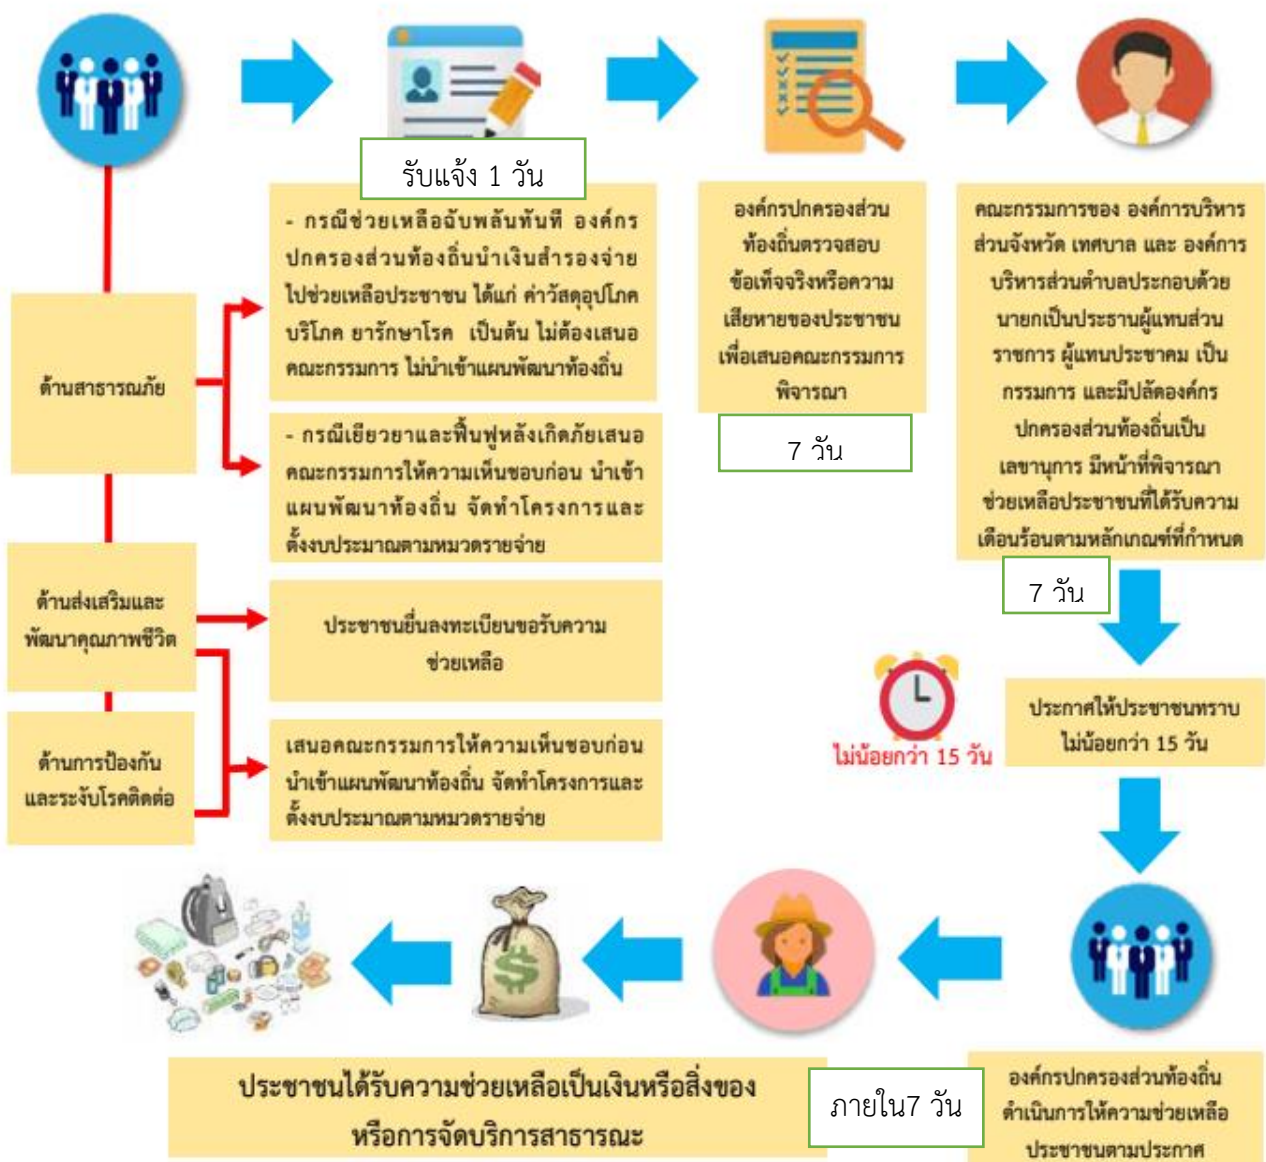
รับแจ้ง 1 วัน

- กรณีช่วยเหลือฉับพลันทันที องค์กรปกครองส่วนท้องถิ่นนำเงินสำรองจ่ายไปช่วยเหลือประชาชน ได้แก่ ค่าวัสดุอุปโภคบริโภค ยารักษาโรค เป็นต้น ไม่ต้องเสนอคณะกรรมการ ไม่นำเข้าแผนพัฒนาท้องถิ่น

องค์กรปกครองส่วนท้องถิ่นตรวจสอบข้อเท็จจริงหรือความเสียหายของประชาชน เพื่อเสนอคณะกรรมการพิจารณา

7 วัน

คณะกรรมการของ องค์การบริหารส่วนจังหวัด เทศบาล และ องค์การบริหารส่วนตำบลประกอบด้วย นายกเป็นประธานผู้แทนส่วนราชการ ผู้แทนประชาคม เป็นกรรมการ และมีปลัดองค์กรปกครองส่วนท้องถิ่นเป็นเลขานุการ มีหน้าที่พิจารณาช่วยเหลือประชาชนที่ได้รับความเดือนร้อนตามหลักเกณฑ์ที่กำหนด

7 วัน

ด้านสาธารณภัย

- กรณีเยียวยาและฟื้นฟูหลังเกิดภัยเสนอคณะกรรมการให้ความเห็นชอบก่อน นำเข้าแผนพัฒนาท้องถิ่น จัดทำโครงการและตั้งงบประมาณตามหมวดรายจ่าย

ด้านส่งเสริมและพัฒนาคุณภาพชีวิต

ประชาชนยื่นลงทะเบียนขอรับความช่วยเหลือ

ประกาศให้ประชาชนทราบ ไม่น้อยกว่า 15 วัน

ไม่น้อยกว่า 15 วัน

ด้านการป้องกันและระงับโรคติดต่อ

เสนอคณะกรรมการให้ความเห็นชอบก่อน นำเข้าแผนพัฒนาท้องถิ่น จัดทำโครงการและตั้งงบประมาณตามหมวดรายจ่าย

ประชาชนได้รับความช่วยเหลือเป็นเงินหรือสิ่งของ หรือการจัดบริการสาธารณะ

ภายใน7 วัน

องค์กรปกครองส่วนท้องถิ่นดำเนินการให้ความช่วยเหลือประชาชนตามประกาศ